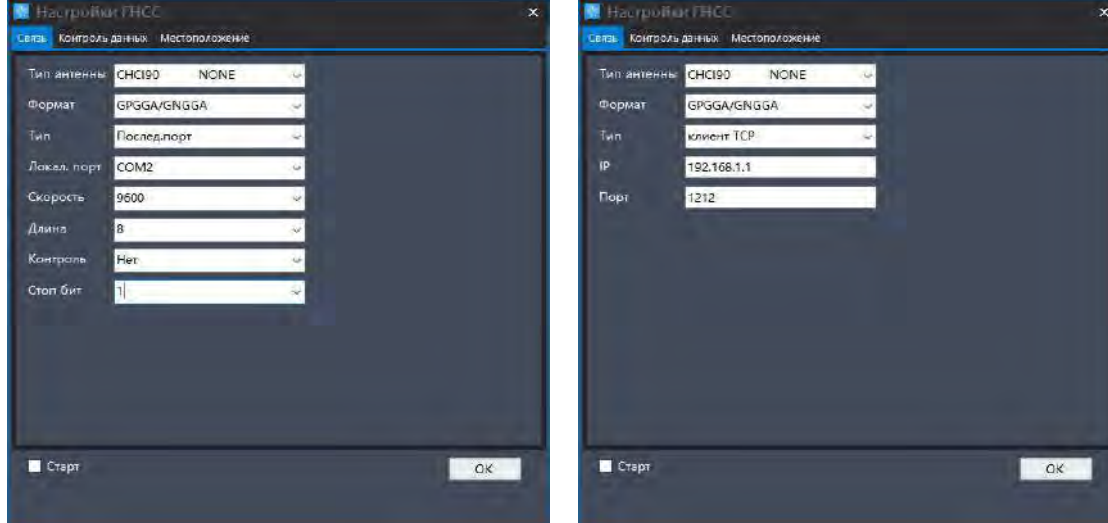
Настройки ГНСС
Связь Контроль данных Местоположение

Тип антенны CHCI90 NONE
Формат GPGGA/GNGGA
Тип Послед.порт
Локал. порт COM2
Скорость 9600
Длина 8
Контроль Нет
Стоп бит 1

Старт
OK

Настройки ГНСС
Связь Контроль данных Местоположение

Тип антенны CHCI90 NONE
Формат GPGGA/GNGGA
Тип клиент TCP
IP 192.168.1.1
Порт 1212

Старт
OK